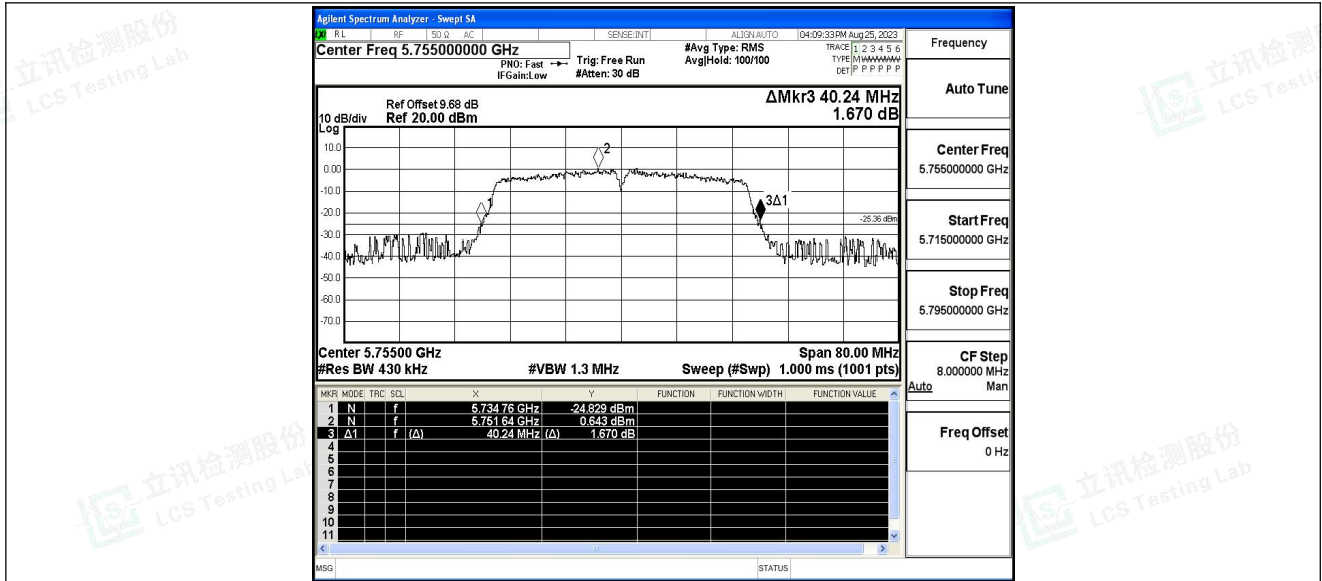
立讯检测股份 LCS Testing Lab

Agilent Spectrum Analyzer - Swept SA

RL RF 50 Ω AC SENSE:INT ALIGN AUTO 04:09:33 PM Aug 25, 2023

Center Freq 5.755000000 GHz

PNO: Fast IFGain:Low

Trig: Free Run #Atten: 30 dB

#Avg Type: RMS Avg|Hold: 100/100

TRACE 1 2 3 4 5 6 TYPE M WWWWW DET P P P P P P

Frequency

ΔMkr3 40.24 MHz 1.670 dB

Ref Offset 9.68 dB
10 dB/div Ref 20.00 dBm
Log

10.0
0.00
-10.0
-20.0
-30.0
-40.0
-50.0
-60.0
-70.0

2
1
3Δ1
-25.36 dBm

Center 5.75500 GHz
#Res BW 430 kHz
#VBW 1.3 MHz
Span 80.00 MHz
Sweep (#Swp) 1.000 ms (1001 pts)

| MKR | MODE | TRC | SCL | X | Y | FUNCTION | FUNCTION WIDTH | FUNCTION VALUE |
|---|---|---|---|---|---|---|---|---|
| 1 | N | | f | 5.734 76 GHz | -24.829 dBm | | | |
| 2 | N | | f | 5.751 64 GHz | 0.643 dBm | | | |
| 3 | Δ1 | | f (Δ) | 40.24 MHz (Δ) | 1.670 dB | | | |
| 4 | | | | | | | | |
| 5 | | | | | | | | |
| 6 | | | | | | | | |
| 7 | | | | | | | | |
| 8 | | | | | | | | |
| 9 | | | | | | | | |
| 10 | | | | | | | | |
| 11 | | | | | | | | |

Auto Tune

Center Freq
5.755000000 GHz

Start Freq
5.715000000 GHz

Stop Freq
5.795000000 GHz

CF Step
8.000000 MHz
Auto Man

Freq Offset
0 Hz

MSG
STATUS

立讯检测股份 LCS Testing Lab
立讯检测股份 LCS Testing Lab
立讯检测股份 LCS Testing Lab